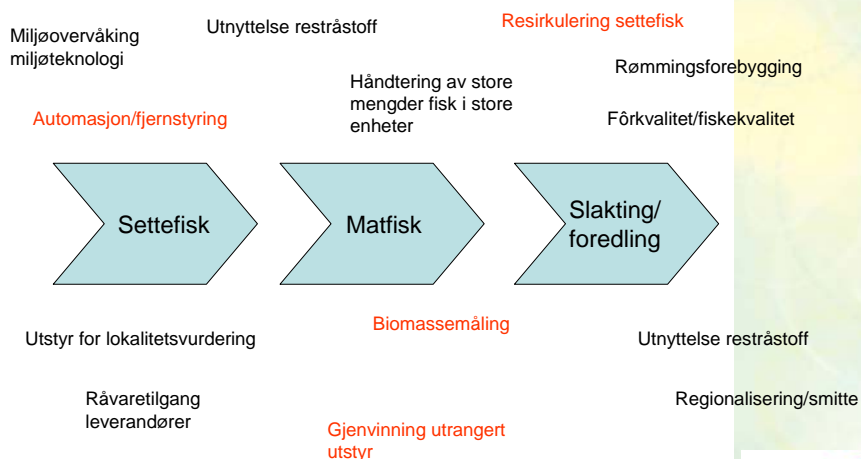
Miljøovervåking miljøteknologi

Utnyttelse restråstoff

Resirkulering settefisk

Rømmingsforebygging

Håndtering av store mengder fisk i store enheter

Automasjon/fjernstyring

Fôrkvalitet/fiskekvalitet

Settefisk

Matfisk

Slakting/ foredling

Utstyr for lokalitetsvurdering

Biomassemåling

Utnyttelse restråstoff

Råvaretilgang leverandører

Regionalisering/smitte

Gjenvinning utrangert utstyr